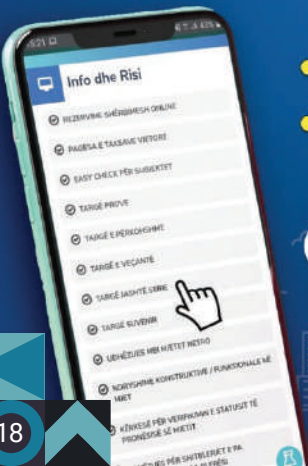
5:21
Info dhe Risi
REZERVIME SHËRBIMESH ONLINE
PAGESA E TAKSAVE VJETORE
EASY CHECK PËR SUBJEKTET
TARGË PROVE
TARGË E PËRKOHSHME
TARGË E VEÇANTË
TARGË JASHTË LINJE
TARGË SUVENIR
UDHËZUES MBI MJETET NË RRUGË
NDRYSHIME KONSTRUKTIVE / FUNKSIONALE NË MJET
KËRKESË PËR VERIFIKIMIN E STATUSIT TË PRONËSISË SË MJETIT
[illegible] PËR SHËRBIMET E PA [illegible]
18